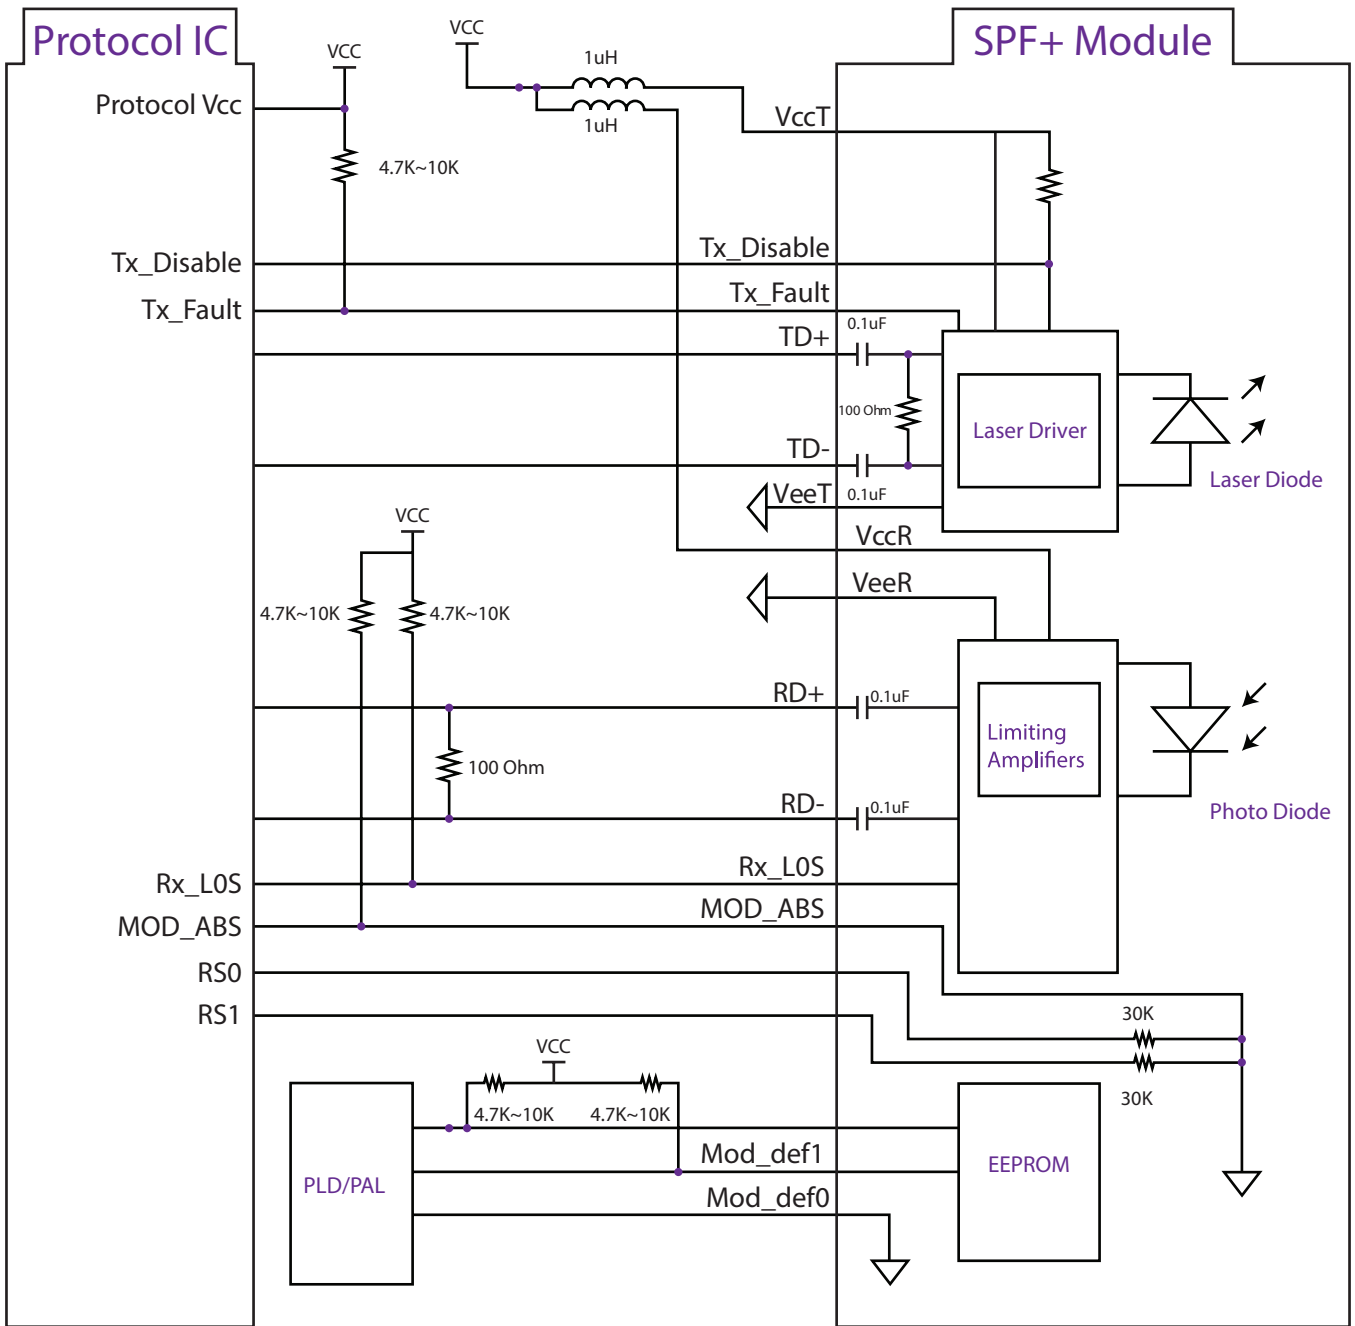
Protocol IC

SPF+ Module

VCC

VCC

1uH

1uH

Protocol Vcc

4.7K~10K

VccT

Tx_Disable

Tx_Disable

Tx_Fault

Tx_Fault

0.1uF

TD+

100 Ohm

Laser Driver

Laser Diode

TD-

VeeT

0.1uF

VCC

VccR

VeeR

4.7K~10K

4.7K~10K

RD+

0.1uF

Limiting Amplifiers

100 Ohm

Photo Diode

RD-

0.1uF

Rx_LOS

Rx_LOS

MOD_ABS

MOD_ABS

RS0

RS1

30K

VCC

30K

4.7K~10K

4.7K~10K

Mod_def1

EEPROM

PLD/PAL

Mod_def0